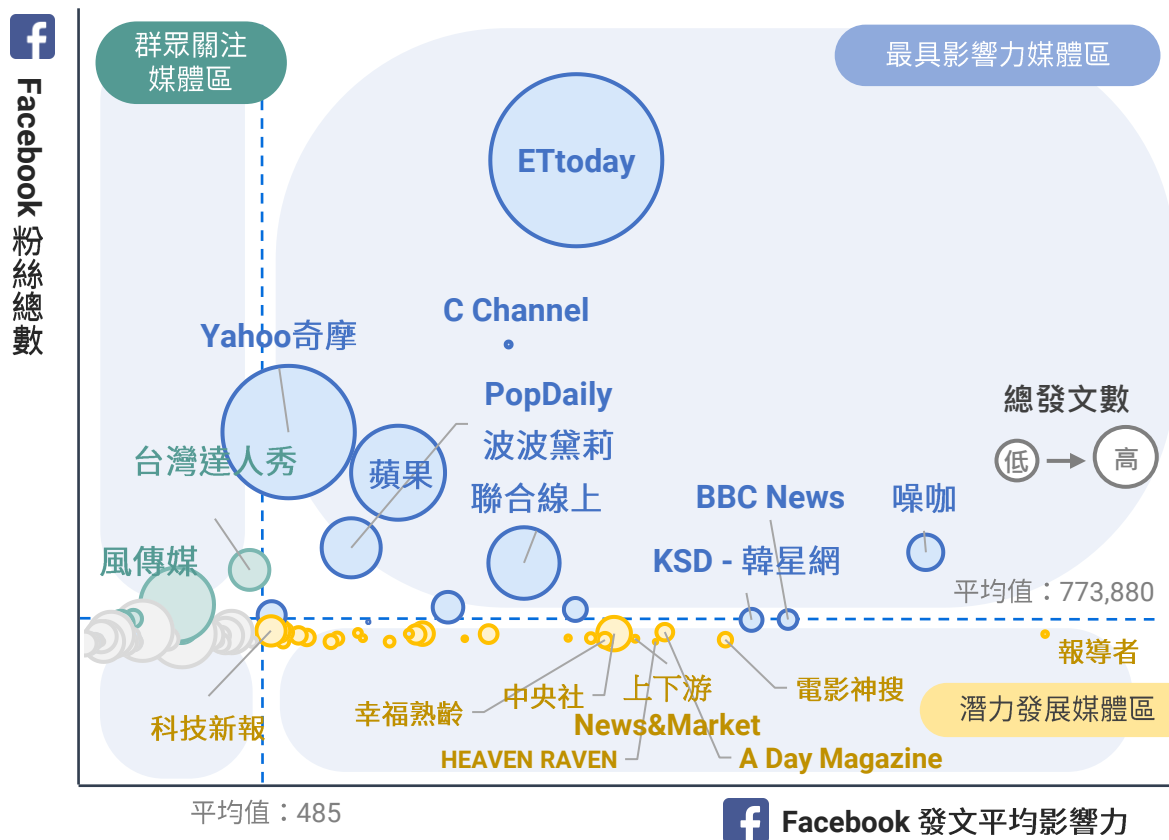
Facebook 粉絲總數

群眾關注媒體區

最具影響力媒體區

ETtoday

C Channel

Yahoo奇摩

PopDaily

波波黛莉

台灣達人秀

蘋果

聯合線上

總發文數

低 高

BBC News

噪咖

風傳媒

KSD - 韓星網

平均值：773,880

報導者

潛力發展媒體區

幸福熟齡

中央社

上下游

電影神搜

科技新報

News&Market

HEAVEN RAVEN

A Day Magazine

平均值：485

Facebook 發文平均影響力